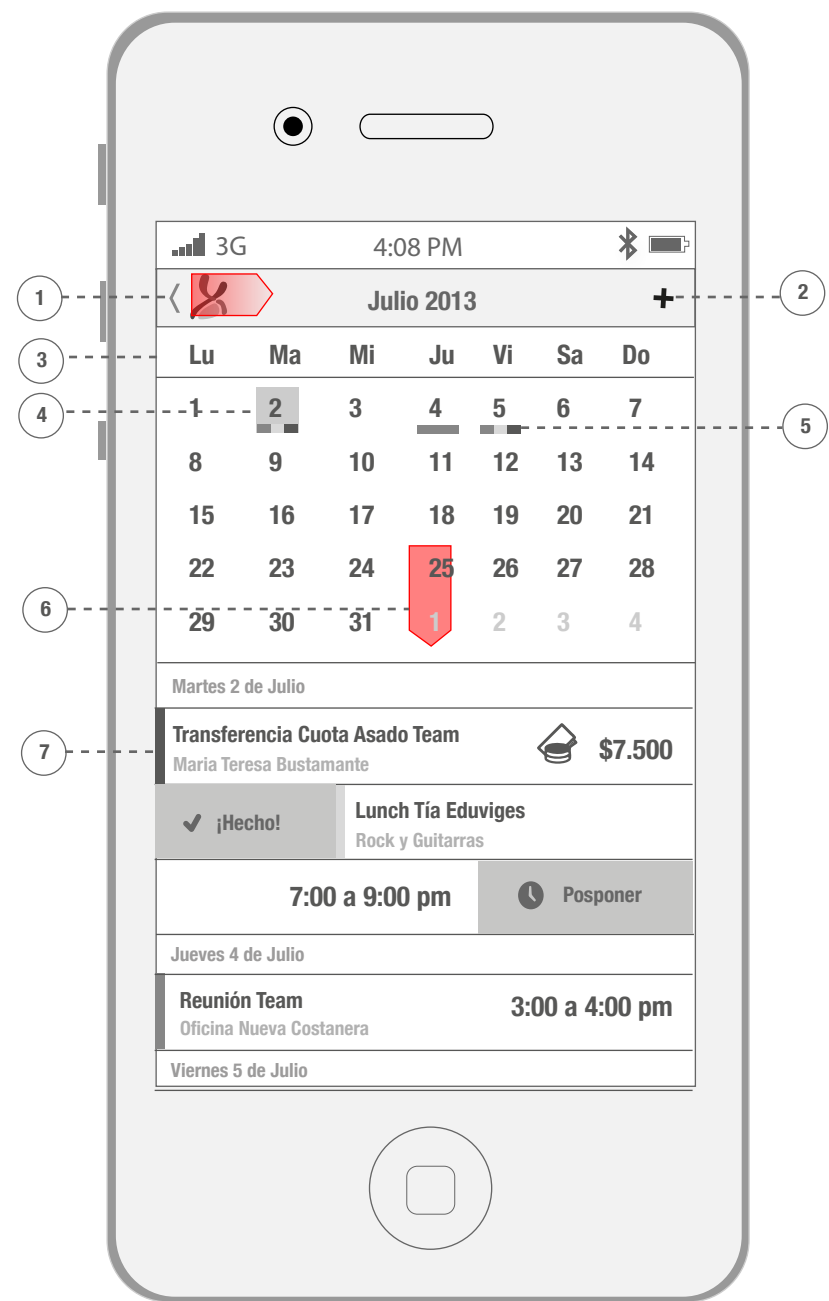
3G 4:08 PM

1

〈 Julio 2013 +

2

3

| Lu | Ma | Mi | Ju | Vi | Sa | Do |
|---|---|---|---|---|---|---|
| 1 | 2 | 3 | 4 | 5 | 6 | 7 |
| 8 | 9 | 10 | 11 | 12 | 13 | 14 |
| 15 | 16 | 17 | 18 | 19 | 20 | 21 |
| 22 | 23 | 24 | 25 | 26 | 27 | 28 |
| 29 | 30 | 31 | 1 | 2 | 3 | 4 |

4

5

6

Martes 2 de Julio

7

Transferencia Cuota Asado Team
Maria Teresa Bustamante
$7.500

¡Hecho!

Lunch Tía Eduviges
Rock y Guitarras

7:00 a 9:00 pm

Posponer

Jueves 4 de Julio

Reunión Team
Oficina Nueva Costanera
3:00 a 4:00 pm

Viernes 5 de Julio